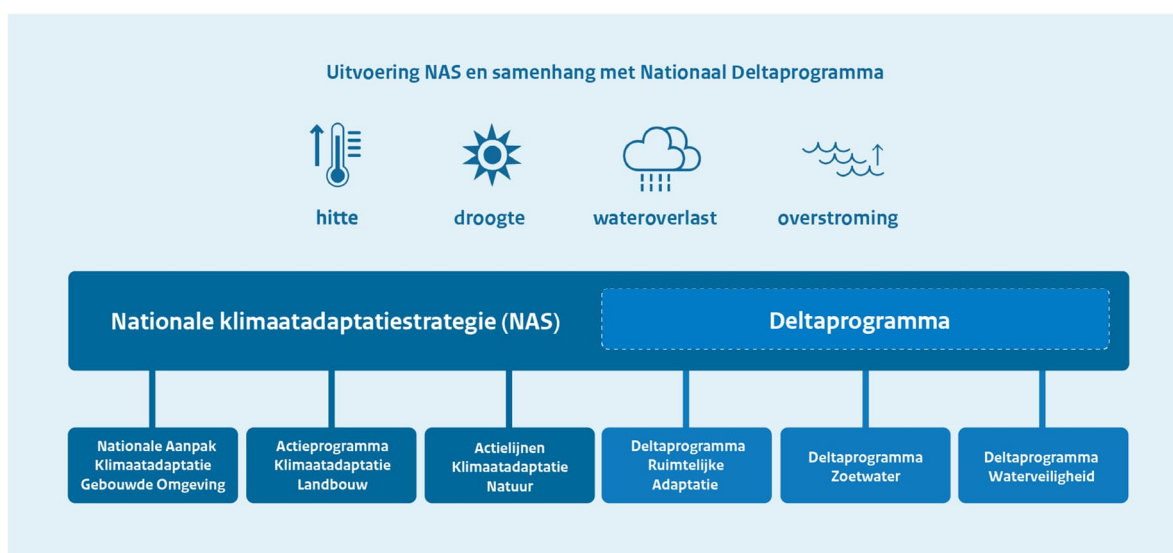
Uitvoering NAS en samenhang met Nationaal Deltaprogramma

hitte

droogte

wateroverlast

overstroming

Nationale klimaatadaptatiestrategie (NAS)

Deltaprogramma

Nationale Aanpak Klimaatadaptatie Gebouwde Omgeving

Actieprogramma Klimaatadaptatie Landbouw

Actielijnen Klimaatadaptatie Natuur

Deltaprogramma Ruimtelijke Adaptatie

Deltaprogramma Zoetwater

Deltaprogramma Waterveiligheid